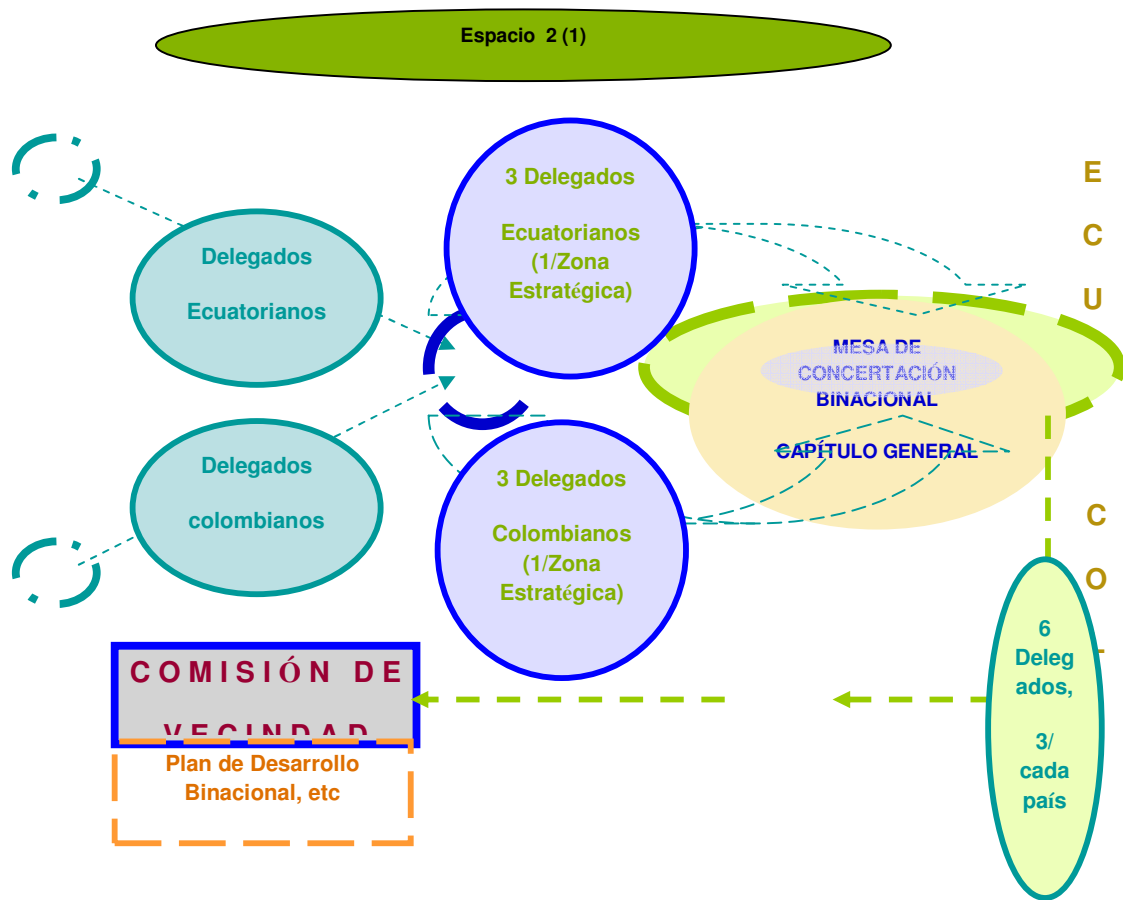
Espacio 2 (1)

Delegados

Ecuatorianos

Delegados

colombianos

3 Delegados

Ecuatorianos (1/Zona Estratégica)

3 Delegados

Colombianos (1/Zona Estratégica)

MESA DE CONCERTACIÓN BINACIONAL

CAPÍTULO GENERAL

E
C
U

C
O

6 Delegados, 3/ cada país

COMISIÓN DE VECINDAD

Plan de Desarrollo Binacional, etc